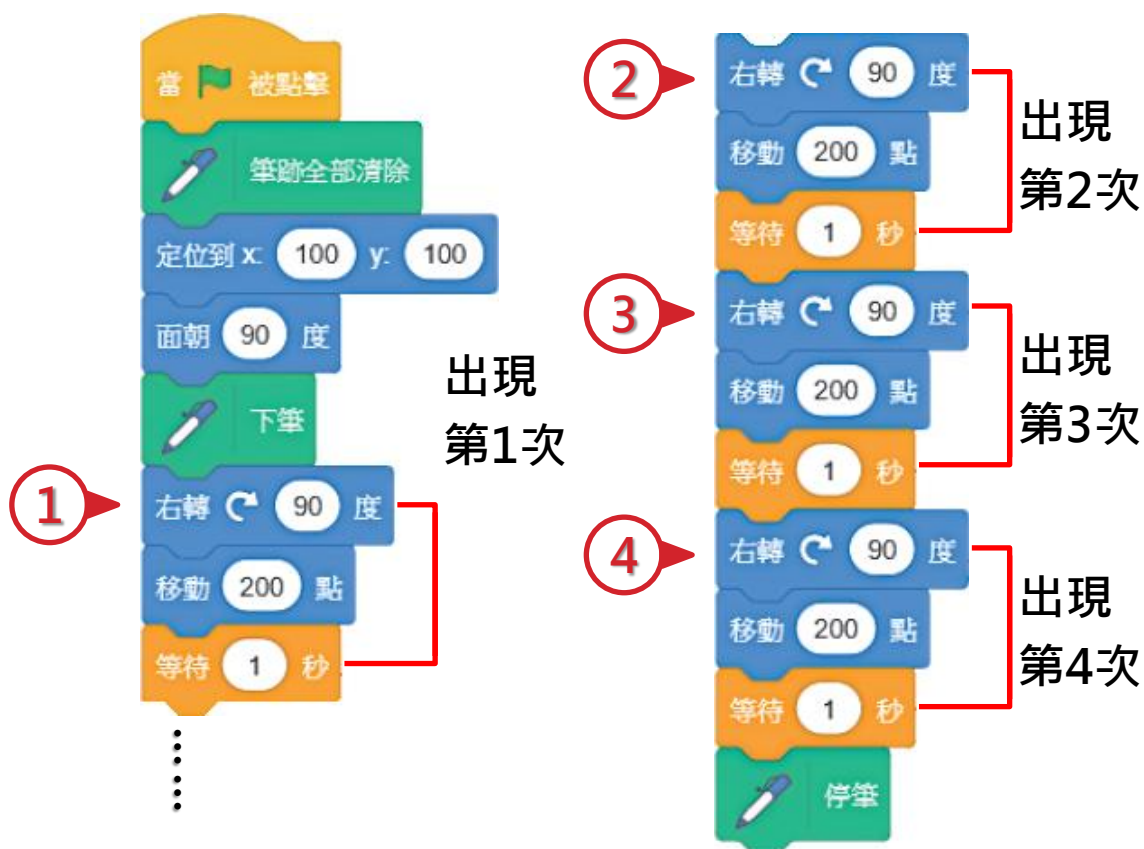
當 被點擊

筆跡全部清除

定位到 x: 100 y: 100

面朝 90 度

下筆

出現
第1次

1

右轉 90 度

移動 200 點

等待 1 秒

2

右轉 90 度

移動 200 點

等待 1 秒

出現
第2次

3

右轉 90 度

移動 200 點

等待 1 秒

出現
第3次

4

右轉 90 度

移動 200 點

等待 1 秒

出現
第4次

停筆